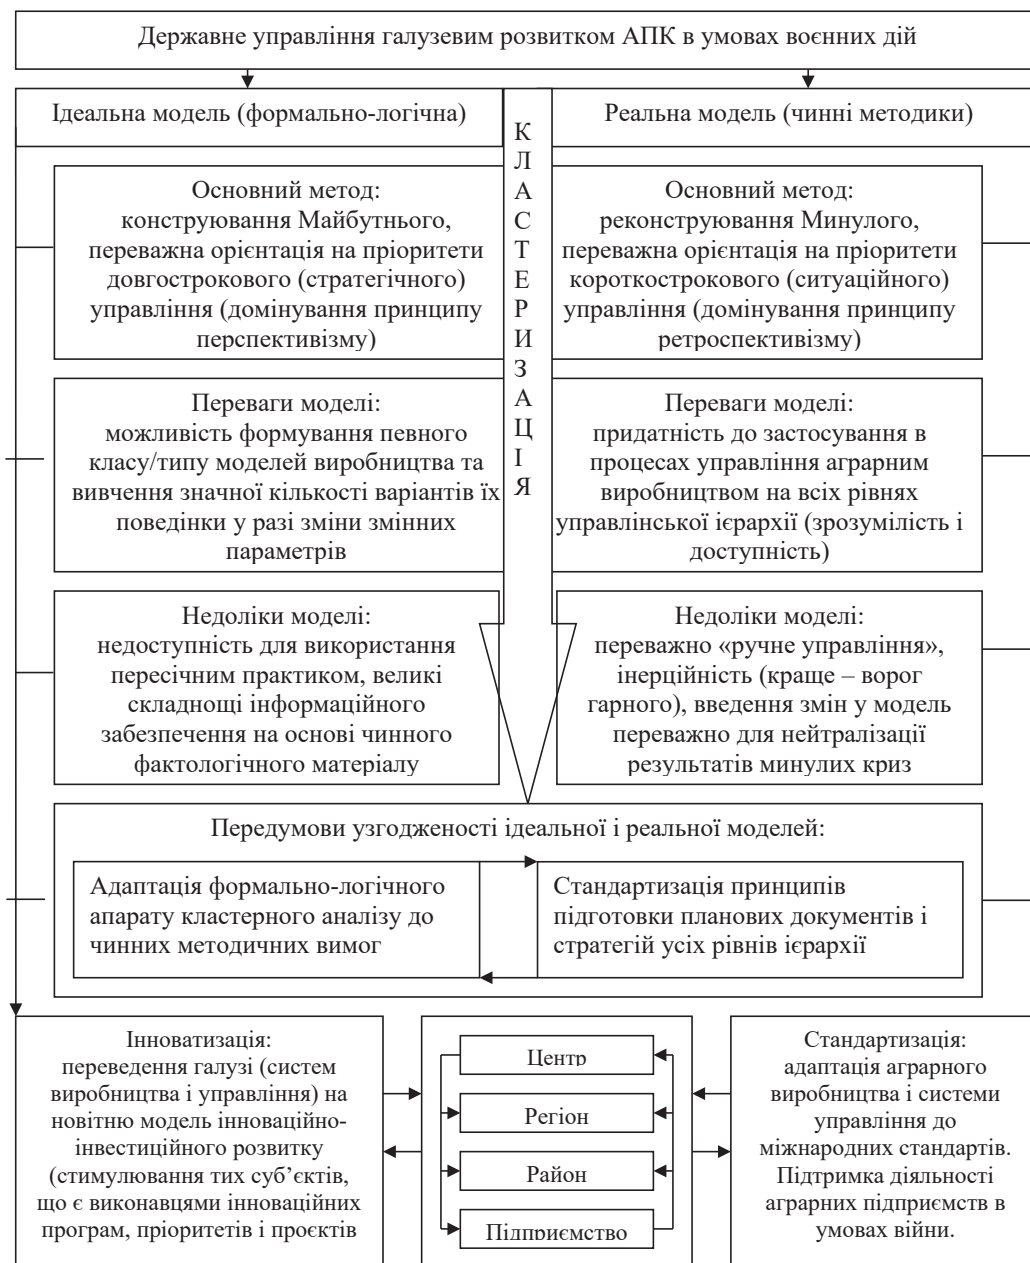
Державне управління галузевим розвитком АПК в умовах воєнних дій

Ідеальна модель (формально-логічна)

К
Л
А
С
Т
Е
Р
И
З
А
Ц
І
Я

Реальна модель (чинні методики)

Основний метод:
конструювання Майбутнього, переважна орієнтація на пріоритети довгострокового (стратегічного) управління (домінування принципу перспективізму)

Основний метод:
реконструювання Минулого, переважна орієнтація на пріоритети короткострокового (ситуаційного) управління (домінування принципу ретроспективізму)

Переваги моделі:
можливість формування певного класу/типу моделей виробництва та вивчення значної кількості варіантів їх поведінки у разі зміни змінних параметрів

Переваги моделі:
придатність до застосування в процесах управління аграрним виробництвом на всіх рівнях управлінської ієрархії (зрозумілість і доступність)

Недоліки моделі:
недоступність для використання пересічним практиком, великі складноці інформаційного забезпечення на основі чинного фактологічного матеріалу

Недоліки моделі:
переважно «ручне управління», інерційність (краще – ворог гарного), введення змін у модель переважно для нейтралізації результатів минулих криз

Передумови узгодженості ідеальної і реальної моделей:

Адаптація формально-логічного апарату кластерного аналізу до чинних методичних вимог

Стандартизація принципів підготовки планових документів і стратегій усіх рівнів ієрархії

Інноватизація:
переведення галузі (систем виробництва і управління) на новітню модель інноваційно-інвестиційного розвитку (стимулювання тих суб'єктів, що є виконавцями інноваційних програм, пріоритетів і проєктів

Центр

Регіон

Район

Підприємство

Стандартизація:
адаптація аграрного виробництва і системи управління до міжнародних стандартів. Підтримка діяльності аграрних підприємств в умовах війни.